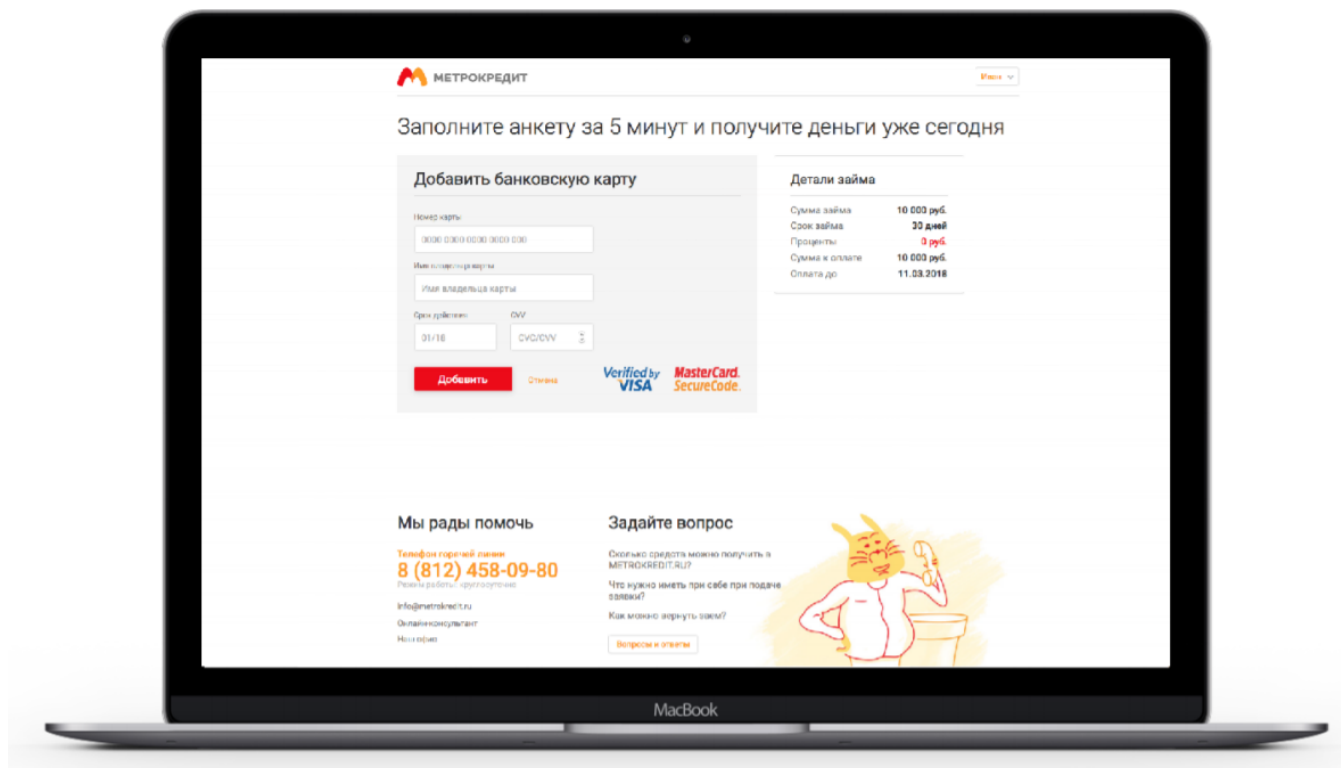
МЕТРОКРЕДИТ

Иван

Заполните анкету за 5 минут и получите деньги уже сегодня

Добавить банковскую карту

Номер карты

0000 0000 0000 0000 000

Имя владельца карты

Имя владельца карты

Срок действия

CVV

01/18

CVC/CVV

Добавить

Отмена

Verified by VISA

MasterCard. SecureCode.

Детали займа

| | |
|---|---|
| Сумма займа | 10 000 руб. |
| Срок займа | 30 дней |
| Проценты | 0 руб. |
| Сумма к оплате | 10 000 руб. |
| Оплата до | 11.03.2018 |

Мы рады помочь

Телефон горячей линии

8 (812) 458-09-80

Режим работы: круглосуточно

info@metrokredit.ru

Онлайн консультант

Наш офис

Задайте вопрос

Сколько средств можно получить в METROKREDIT.RU?

Что нужно иметь при себе при подаче заявки?

Как можно вернуть заем?

Вопросы и ответы

MacBook